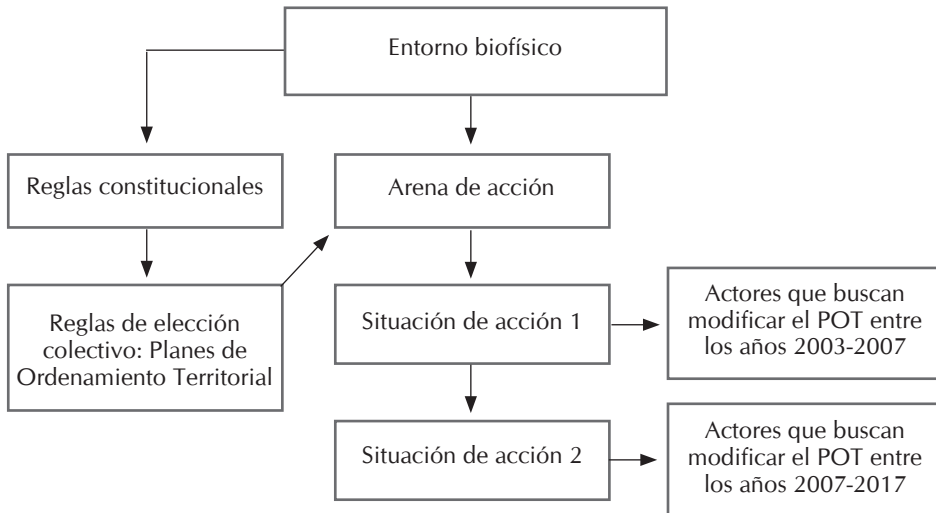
Entorno biofísico

Reglas constitucionales

Arena de acción

Reglas de elección colectivo: Planes de Ordenamiento Territorial

Situación de acción 1

Actores que buscan modificar el POT entre los años 2003-2007

Situación de acción 2

Actores que buscan modificar el POT entre los años 2007-2017